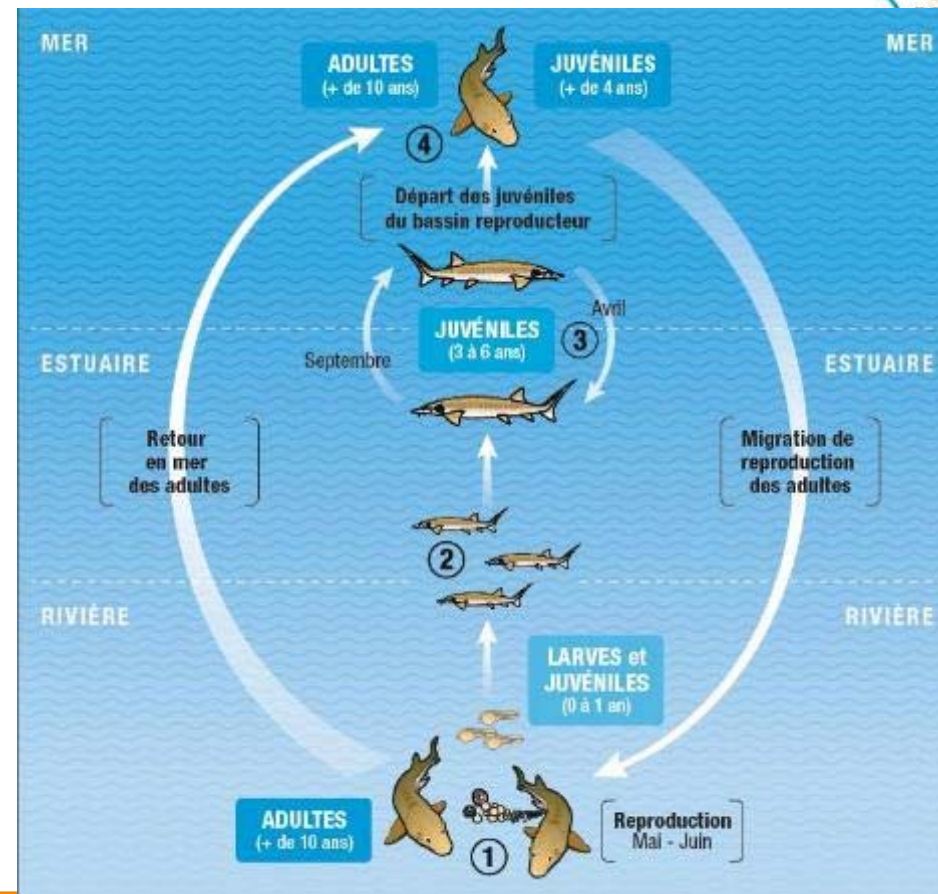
MER

ADULTES
(+ de 10 ans)

JUVÉNILES
(+ de 4 ans)

MER

4

Départ des juvéniles
du bassin reproducteur

Avril

JUVÉNILES
(3 à 6 ans)

3

ESTUAIRE

Septembre

ESTUAIRE

Retour
en mer
des adultes

Migration de
reproduction
des adultes

2

RIVIÈRE

RIVIÈRE

LARVES et
JUVÉNILES
(0 à 1 an)

ADULTES
(+ de 10 ans)

Reproduction
Mai - Juin

1